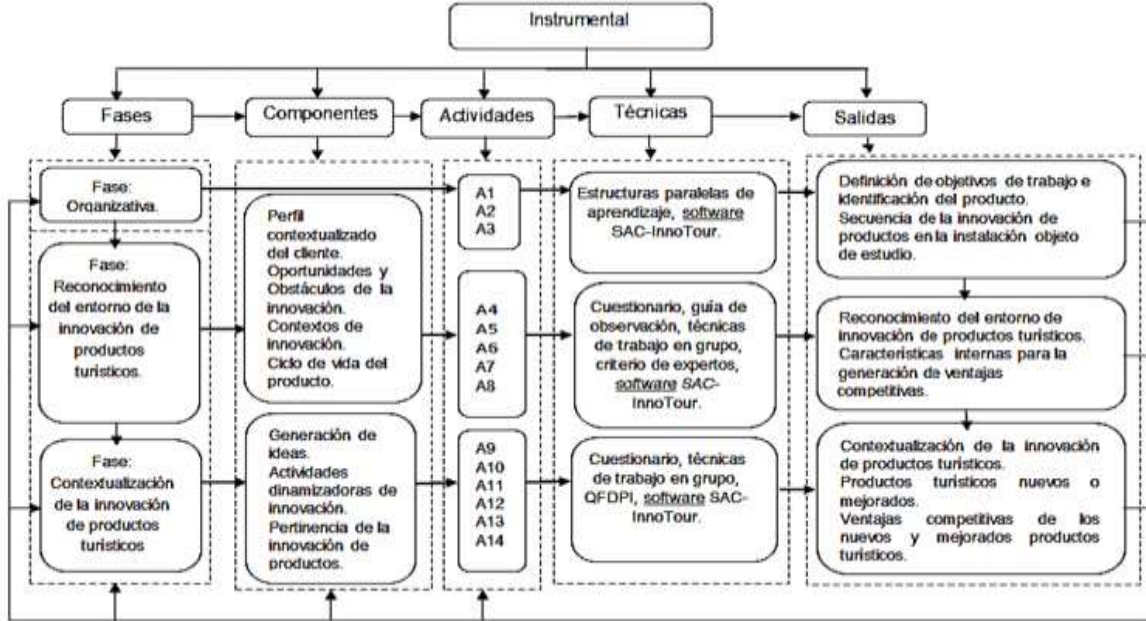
Instrumental

Fases

Componentes

Actividades

Técnicas

Salidas

Fase: Organizativa.

A1
A2
A3

Estructuras paralelas de aprendizaje, software SAC-InnoTour.

Definición de objetivos de trabajo e identificación del producto. Secuencia de la innovación de productos en la instalación objeto de estudio.

Fase: Reconocimiento del entorno de la innovación de productos turísticos.

Perfil contextualizado del cliente. Oportunidades y Obstáculos de la innovación. Contextos de innovación. Ciclo de vida del producto.

A4
A5
A6
A7
A8

Cuestionario, guía de observación, técnicas de trabajo en grupo, criterio de expertos, software SAC-InnoTour.

Reconocimiesto del entorno de innovación de productos turísticos. Características internas para la generación de ventajas competitivas.

Fase: Contextualización de la innovación de productos turísticos

Generación de ideas. Actividades dinamizadoras de innovación. Pertinencia de la innovación de productos.

A9
A10
A11
A12
A13
A14

Cuestionario, técnicas de trabajo en grupo, QFDPI, software SAC-InnoTour.

Contextualización de la innovación de productos turísticos. Productos turísticos nuevos o mejorados. Ventajas competitivas de los nuevos y mejorados productos turísticos.